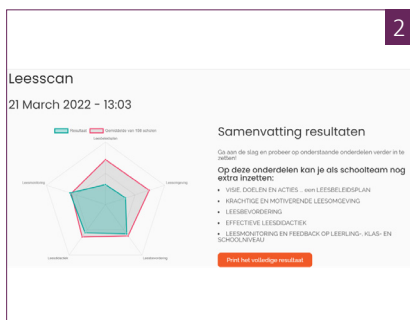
2

Leesscan

21 March 2022 - 13:03

Resultaat Gemiddelde van 158 scholen

Leesbeleidsplan

Leesomgeving

Leesbevordering

Leesdidactiek

Leesmonitoring

Samenvatting resultaten

Ga aan de slag en probeer op onderstaande onderdelen verder in te zetten!

Op deze onderdelen kan je als schoolteam nog extra inzetten:

- VISIE, DOELEN EN ACTIES ... een LEESBELEIDSPLAN
- KRACHTIGE EN MOTIVERENDE LEESOMGEVING
- LEESBEVORDERING
- EFFECTIEVE LEESDIDACTIEK
- LEESMONITORING EN FEEDBACK OP LEERLING-, KLAS- EN SCHOOLNIVEAU

Print het volledige resultaat